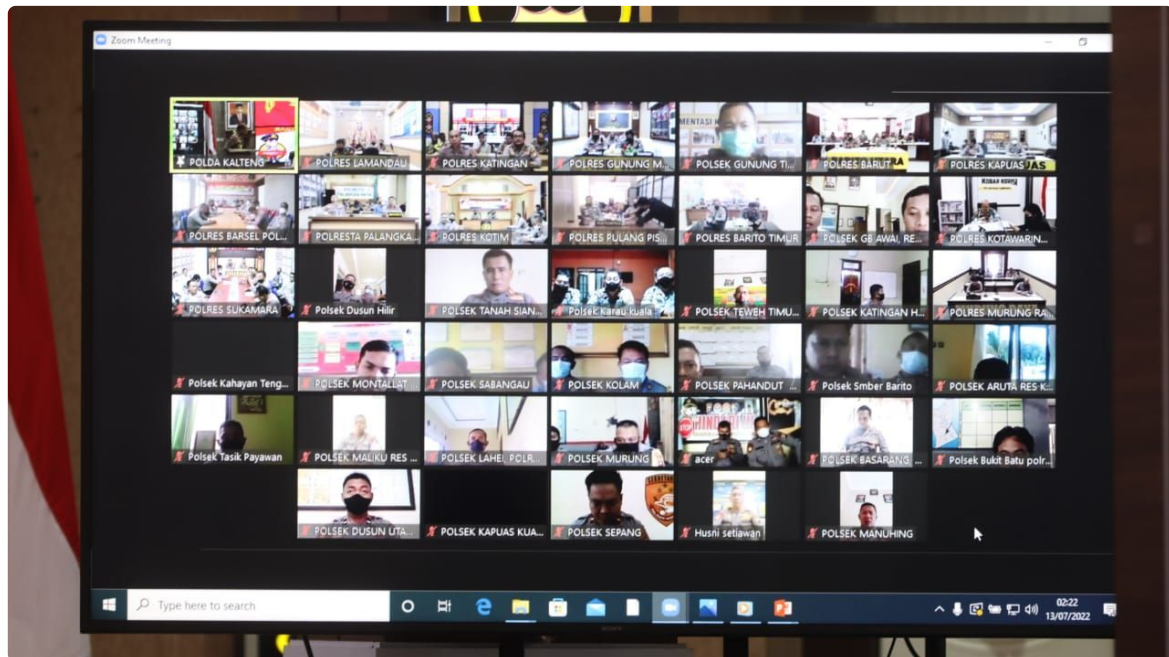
Zoom Meeting

POLDA KALTENG
POLRES LAMANDAU
POLRES KATINGAN
POLRES GUNUNG M...
POLSEK GUNUNG TI...
POLRES BARUT
POLRES KAPUAS
POLRES BARSEL POL...
POLRESTA PALANGKA...
POLRES KOTIM
POLRES PULANG PIS...
POLRES BARITO TIMUR
POLSEK GB AWAI, RE...
POLRES KOTAWARIN...
POLRES SUKAMARA
Polsek Dusun Hilir
POLSEK TANAH SIAN...
Polsek Karau kuala
POLSEK TEWEH TIMU...
POLSEK KATINGAN H...
POLRES MURUNG RA...
Polsek Kahayan Teng...
POLSEK MONTALLAT
POLSEK SABANGAU
POLSEK KOLAM
POLSEK PAHANDUT
Polsek Smber Barito
POLSEK ARUTA RES K...
Polsek Tasik Payawan
POLSEK MALIKU RES ...
POLSEK LAHEI POLR...
POLSEK MURUNG
acer
POLSEK BASARANG
Polsek Bukit Batu polr...
POLSEK DUSUN UTA...
POLSEK KAPUAS KUA...
POLSEK SEPANG
Husni setiawan
POLSEK MANUHING

Type here to search
02:22
13/07/2022